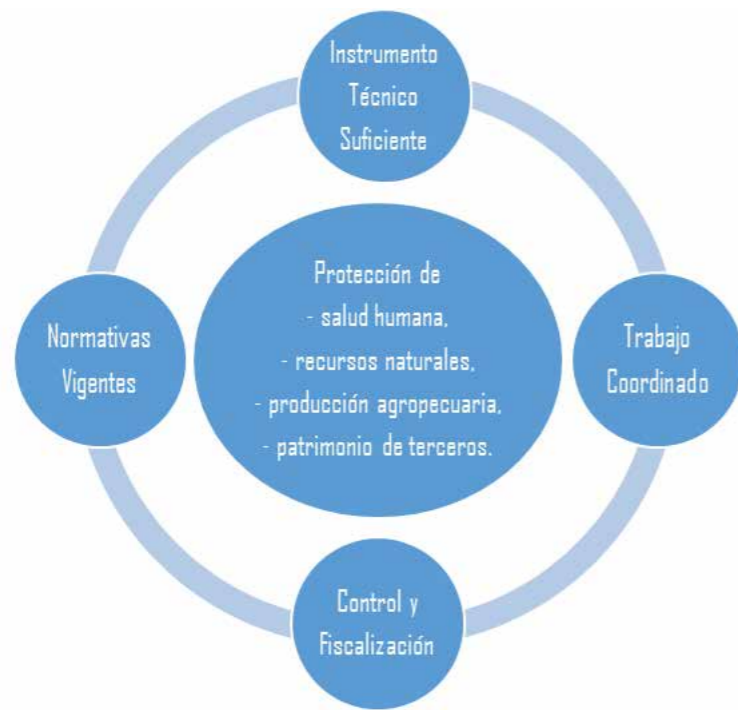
Instrumento Técnico Suficiente

Normativas Vigentes

Protección de
- salud humana,
- recursos naturales,
- producción agropecuaria,
- patrimonio de terceros.

Trabajo Coordinado

Control y Fiscalización